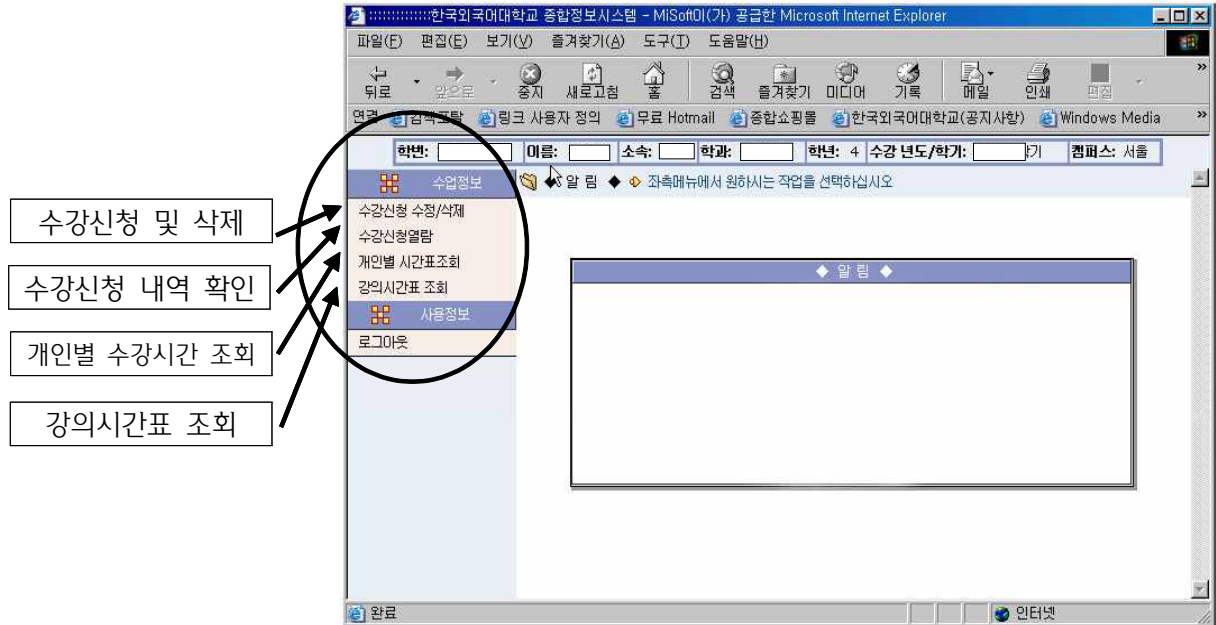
::::::::::::한국외국어대학교 종합정보시스템 - MiSoft이(가) 공급한 Microsoft Internet Explorer

파일(F) 편집(E) 보기(V) 즐겨찾기(A) 도구(T) 도움말(H)

뒤로 앞으로 중지 새로고침 홈 검색 즐겨찾기 미디어 기록 메일 인쇄 편집

연결 검색포탈 링크 사용자 정의 무료 Hotmail 종합쇼핑몰 한국외국어대학교(공지사항) Windows Media

학번: 이름: 소속: 학과: 학년: 4 수강 년도/학기: 학기 캠퍼스: 서울

수업정보

◆ 알 림 ◆ 좌측메뉴에서 원하시는 작업을 선택하십시오

수강신청 수정/삭제
수강신청열람
개인별 시간표조회
강의시간표 조회

사용정보

로그아웃

◆ 알 림 ◆

수강신청 및 삭제

수강신청 내역 확인

개인별 수강시간 조회

강의시간표 조회

완료

인터넷